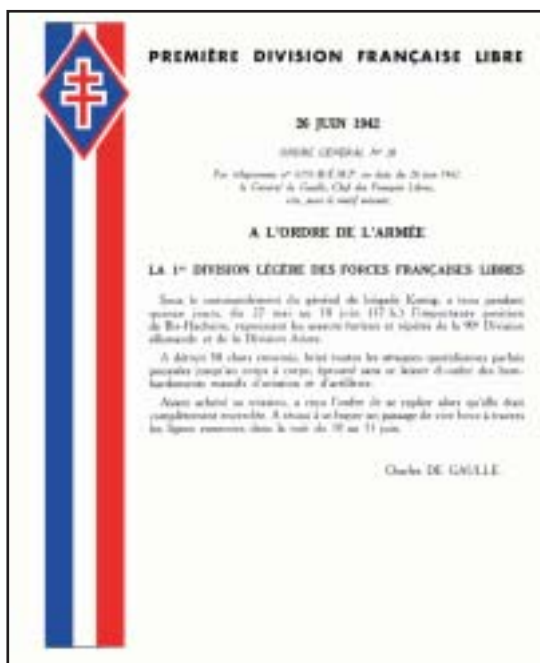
PREMIÈRE DIVISION FRANÇAISE LIBRE

26 JUIN 1942

ORDRE GÉNÉRAL N° 28

Par télégramme n° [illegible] en date du 26 juin 1942, le Général de Gaulle, Chef des Français Libres, cite, avec le motif suivant:

A L'ORDRE DE L'ARMÉE

LA 1re DIVISION LÉGÈRE DES FORCES FRANÇAISES LIBRES

Sous le commandement du général de brigade Kœnig, a tenu pendant quinze jours, du 27 mai au 11 juin 1942, l'importante position de Bir-Hakeim, repoussant les assauts furieux et répétés de la 90e Division allemande et de la Division Ariete.

A détruit 58 chars ennemis, brisé toutes les attaques quotidiennes parfois poussées jusqu'au corps à corps, éprouvé sans se laisser ébranler des bombardements massifs d'aviation et d'artillerie.

Ayant achevé sa mission, a reçu l'ordre de se replier alors qu'elle était complètement encerclée. A réussi à se frayer un passage de vive force à travers les lignes ennemies dans la nuit du 10 au 11 juin.

Charles DE GAULLE